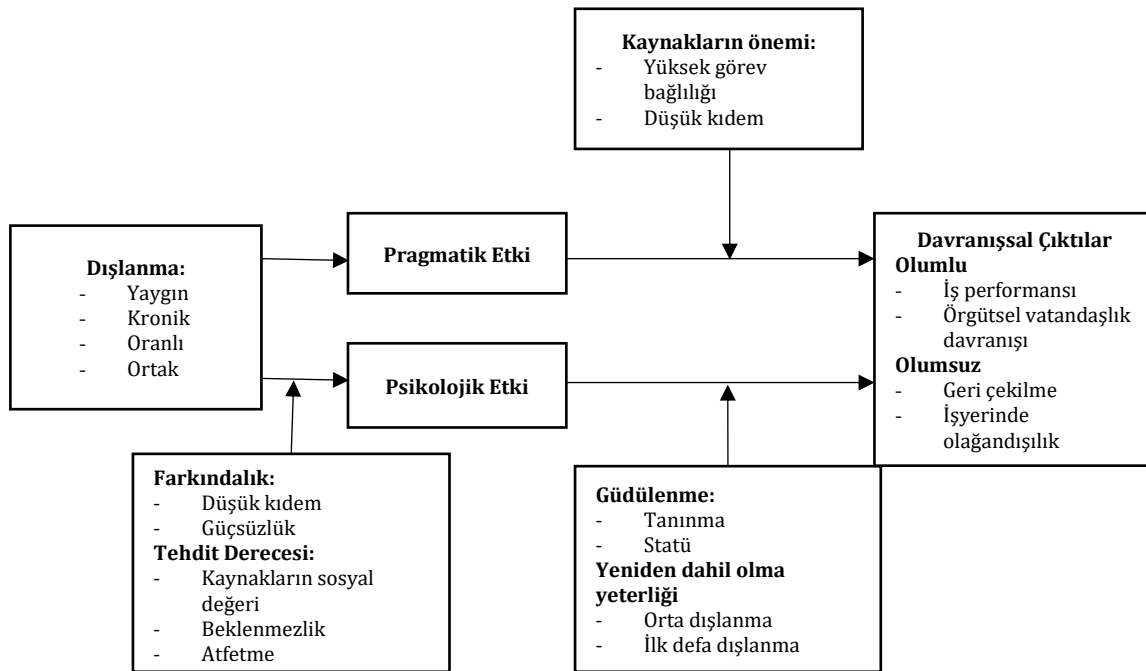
Kaynakların önemi:
- Yüksek görev bağlılığı
- Düşük kıdem

Dışlanma:
- Yaygın
- Kronik
- Oranlı
- Ortak

Pragmatik Etki

Psikolojik Etki

Davranışsal Çıktılar
Olumlu
- İş performansı
- Örgütsel vatandaşlık davranışı
Olumsuz
- Geri çekilme
- İşyerinde olağandışılık

Farkındalık:
- Düşük kıdem
- Güçsüzlük
Tehdit Derecesi:
- Kaynakların sosyal değeri
- Beklenmezlik
- Atfetme

Güdülenme:
- Tanınma
- Statü
Yeniden dahil olma yeterliği
- Orta dışlanma
- İlk defa dışlanma